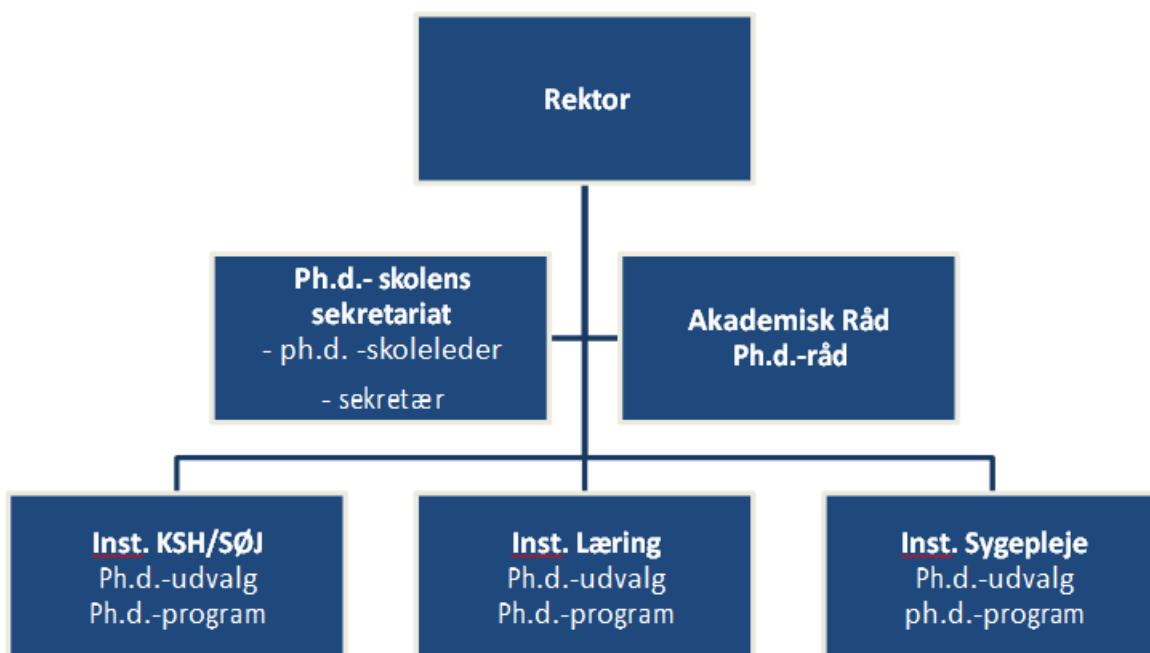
Rektor

Ph.d.- skolens sekretariat
- ph.d. -skoleleder
- sekretær

Akademisk Råd
Ph.d.-råd

Inst. KSH/SØJ
Ph.d.-udvalg
Ph.d.-program

Inst. Læring
Ph.d.-udvalg
Ph.d.-program

Inst. Sygepleje
Ph.d.-udvalg
ph.d.-program